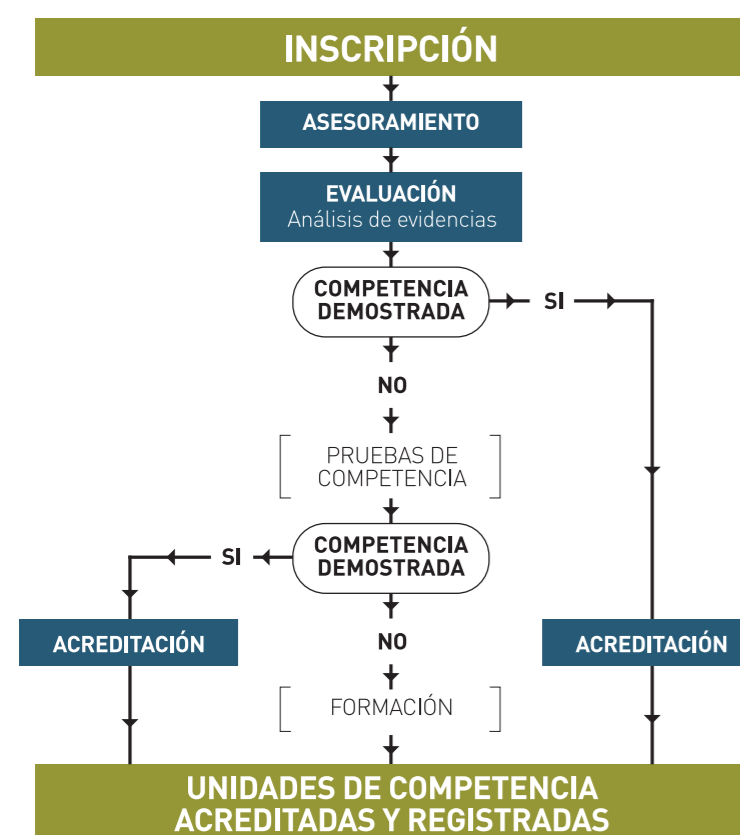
INSCRIPCIÓN

ASESORAMIENTO

EVALUACIÓN
Análisis de evidencias

COMPETENCIA DEMOSTRADA

SI

NO

PRUEBAS DE COMPETENCIA

COMPETENCIA DEMOSTRADA

SI

ACREDITACIÓN

NO

ACREDITACIÓN

FORMACIÓN

UNIDADES DE COMPETENCIA ACREDITADAS Y REGISTRADAS